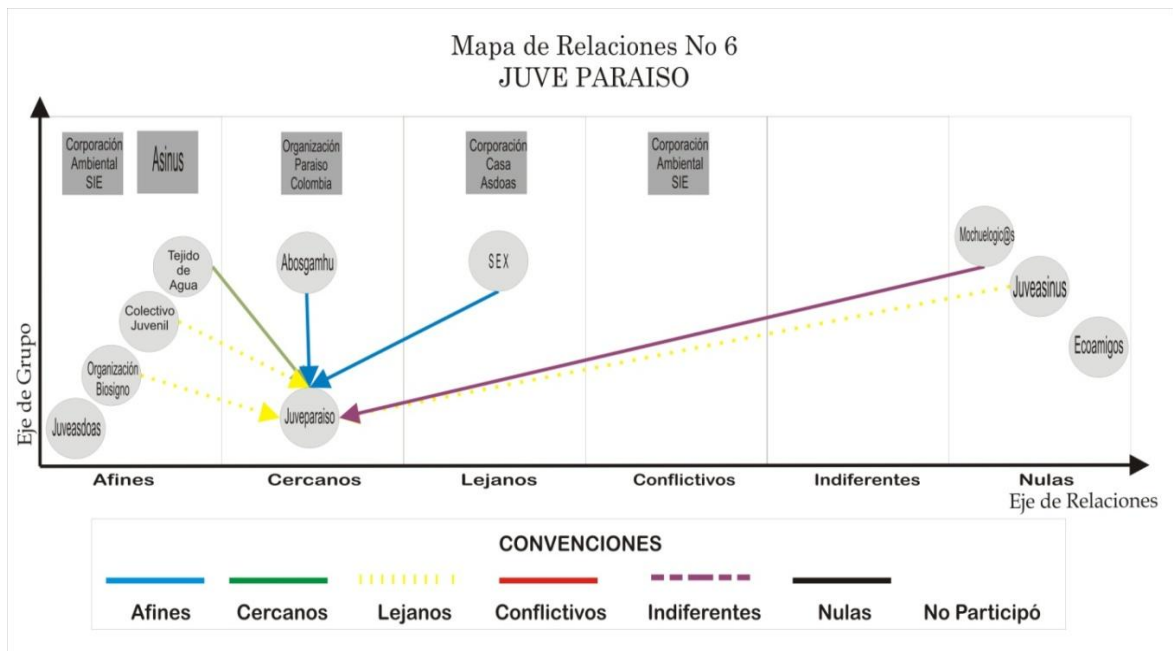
Mapa de Relaciones No 6
JUVE PARAISO

Eje de Grupo

Corporación Ambiental SIE

Asinus

Organización Paraiso Colombia

Corporación Casa Asdoas

Corporación Ambiental SIE

Tejido de Agua

Colectivo Juvenil

Organización Biosigno

Juveasdoas

Abosgamhu

SEX

Mochuelogic@s

Juveasinus

Ecoamigos

Juveparaiso

Afines

Cercanos

Lejanos

Conflictivos

Indiferentes

Nulas

Eje de Relaciones

CONVENCIONES

Afines

Cercanos

Lejanos

Conflictivos

Indiferentes

Nulas

No Participó